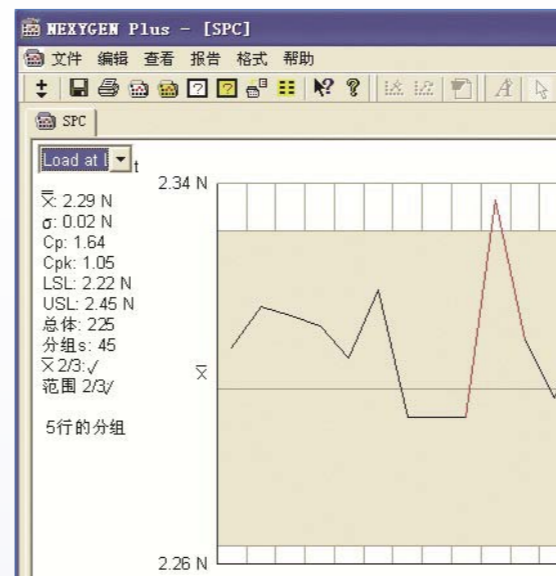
NEXYGEN Plus - [SPC]

文件 编辑 查看 报告 格式 帮助

SPC

Load at l

$\bar{\bar{X}}$: 2.29 N
σ: 0.02 N
Cp: 1.64
Cpk: 1.05
LSL: 2.22 N
USL: 2.45 N
总体: 225
分组s: 45
$\bar{X}$ 2/3:√
范围 2/3/

5行的分组

2.34 N

$\bar{X}$

2.26 N